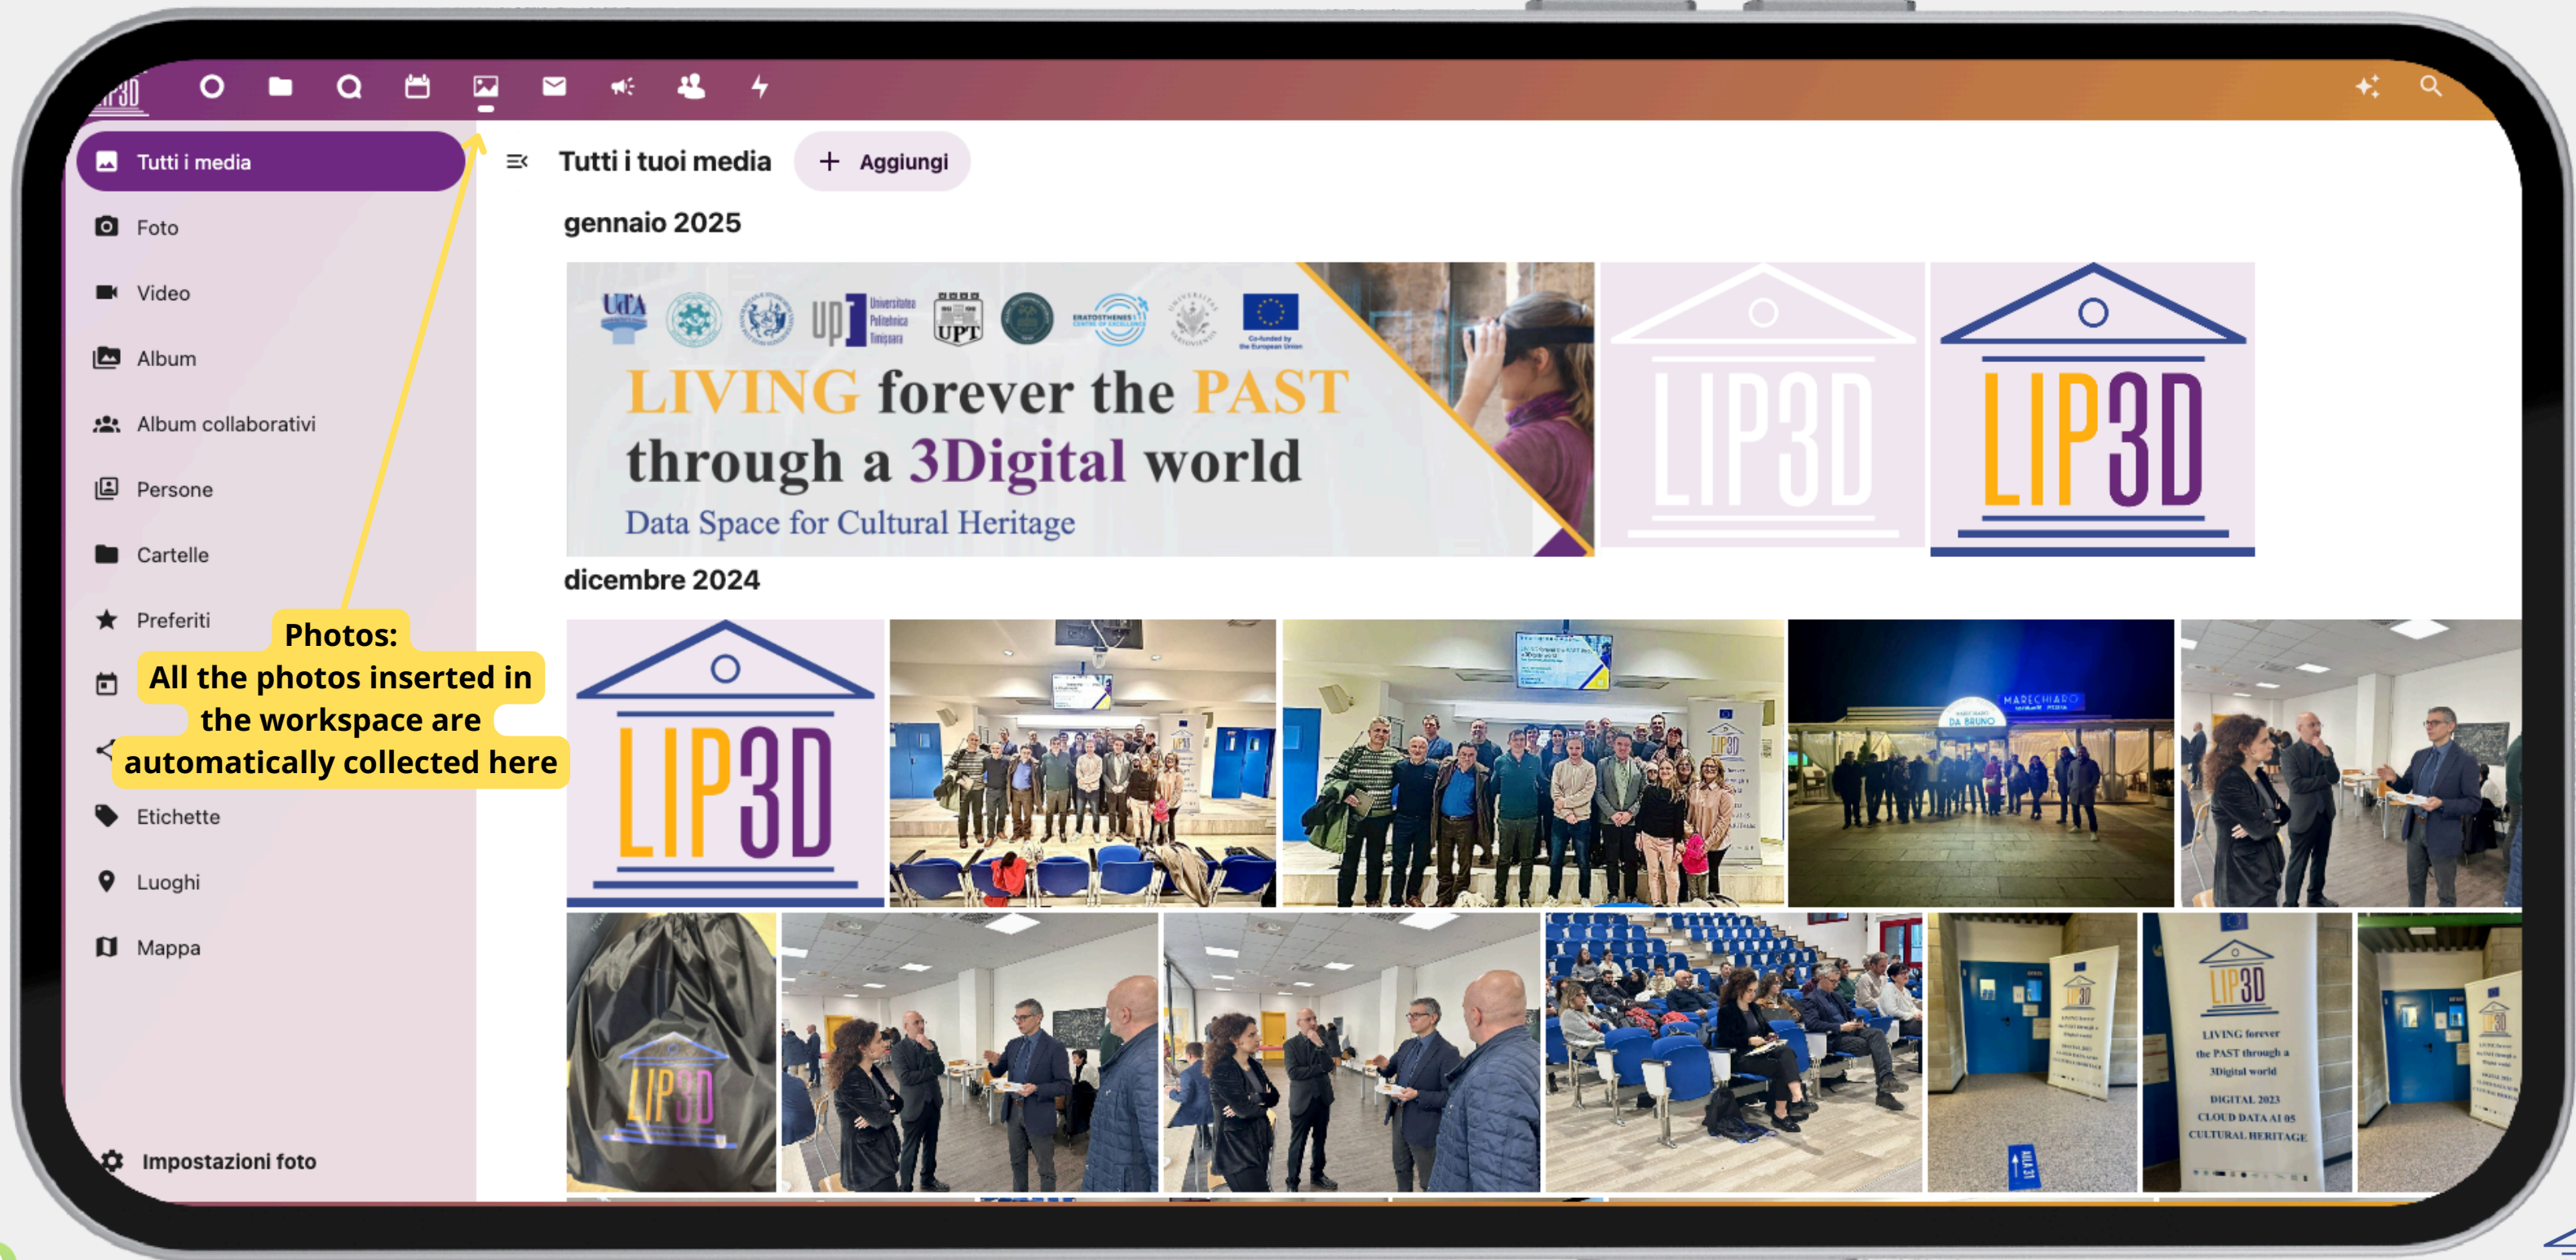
LIP3D

Tutti i media
Foto
Video
Album
Album collaborativi
Persone
Cartelle
Preferiti
Etichette
Luoghi
Mappa
Impostazioni foto

Photos:
All the photos inserted in the workspace are automatically collected here

Tutti i tuoi media
+ Aggiungi

gennaio 2025

LIVING forever the PAST through a 3Digital world
Data Space for Cultural Heritage

LIP3D
LIP3D

dicembre 2024

LIP3D

MARECHIARO
DA BRUNO

LIP3D

LIP3D
LIVING forever the PAST through a 3Digital world
DIGITAL 2023
CLOUD DATA AI 05
CULTURAL HERITAGE